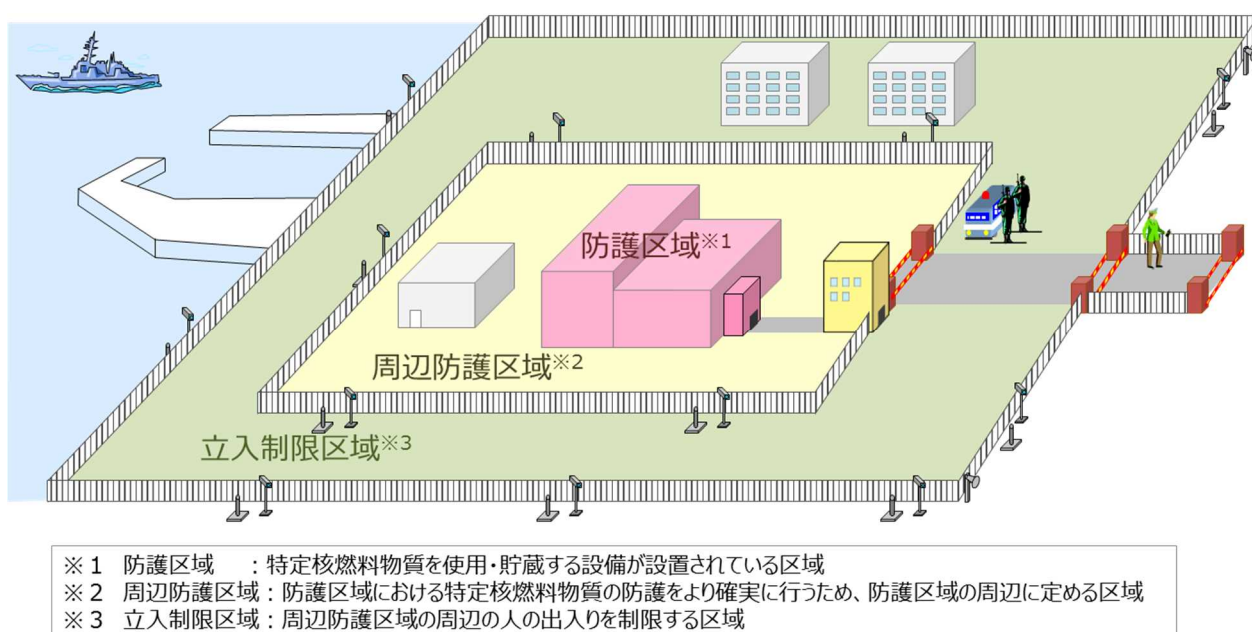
防護区域※1

周辺防護区域※2

立入制限区域※3

※1 防護区域　　：特定核燃料物質を使用・貯蔵する設備が設置されている区域
※2 周辺防護区域：防護区域における特定核燃料物質の防護をより確実に行うため、防護区域の周辺に定める区域
※3 立入制限区域：周辺防護区域の周辺の人の出入りを制限する区域